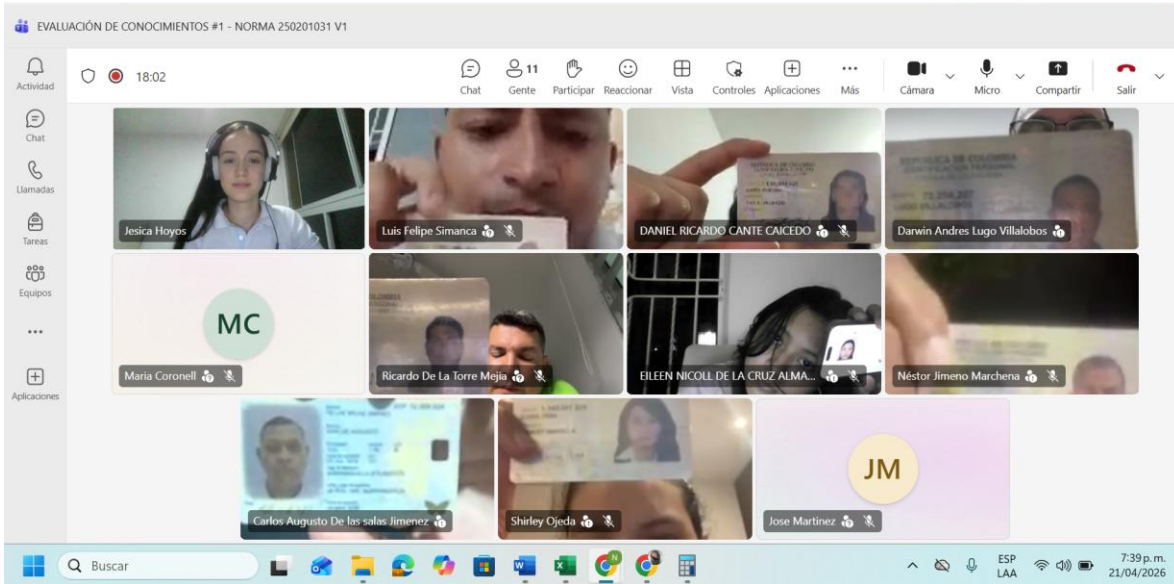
EVALUACIÓN DE CONOCIMIENTOS #1 - NORMA 250201031 V1

Actividad
Chat
Llamadas
Tareas
Equipos
...
Aplicaciones

18:02

Chat
11
Gente
Participar
Reaccionar
Vista
Controles
Aplicaciones
...
Más
Cámara
Micro
Compartir
Salir

Jesica Hoyos
Luis Felipe Simanca
DANIEL RICARDO CANTE CAICEDO
Darwin Andres Lugo Villalobos
MC
Maria Coronell
Ricardo De La Torre Mejia
EILEEN NICOLL DE LA CRUZ ALMA...
Néstor Jimeno Marchena
Carlos Augusto De las salas Jimenez
Shirley Ojeda
JM
Jose Martinez

Buscar
ESP
LAA
7:39 p. m.
21/04/2026